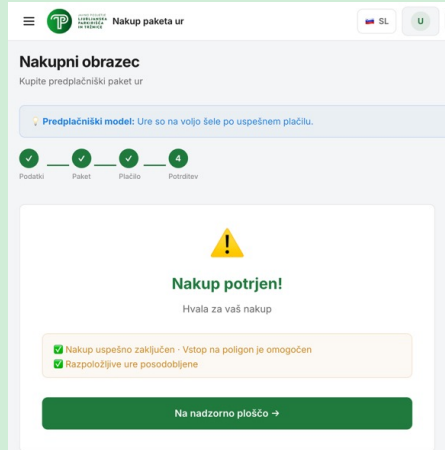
Nakup paketa ur

SL

U

Nakupni obrazec

Kupite predplačniški paket ur

💡 Predplačniški model: Ure so na voljo šele po uspešnem plačilu.

Podatki
Paket
Plačilo
4
Potrditev

Nakup potrjen!

Hvala za vaš nakup

✅ Nakup uspešno zaključen · Vstop na poligon je omogočen
✅ Razpoložljive ure posodobljene

Na nadzorno ploščo →